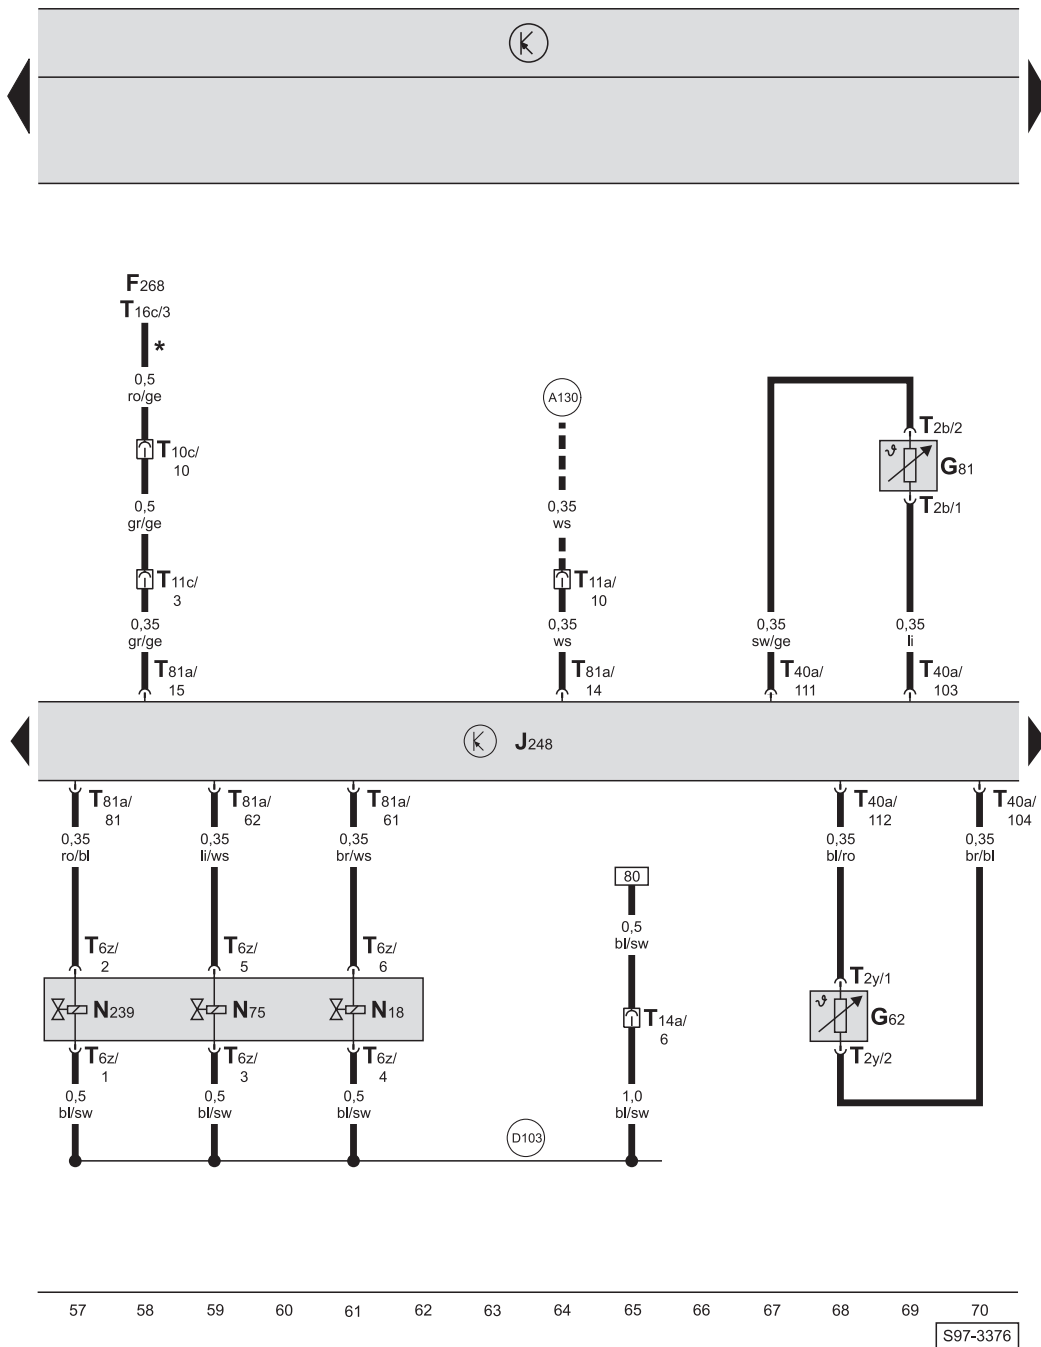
F268
T16c/3
*
0,5
ro/ge
T10c/
10
0,5
gr/ge
T11c/
3
0,35
gr/ge
T81a/
15

A130
0,35
ws
T11a/
10
0,35
ws
T81a/
14

T2b/2
G81
T2b/1
0,35
sw/ge
0,35
li
T40a/
111
T40a/
103

J248

T81a/
81
0,35
ro/bl
T81a/
62
0,35
li/ws
T81a/
61
0,35
br/ws
T6z/
2
T6z/
5
T6z/
6
N239
N75
N18
T6z/
1
T6z/
3
T6z/
4
0,5
bl/sw
0,5
bl/sw
0,5
bl/sw

80
0,5
bl/sw
T14a/
6
1,0
bl/sw
D103

T40a/
112
0,35
bl/ro
T40a/
104
0,35
br/bl
T2y/1
G62
T2y/2

57 58 59 60 61 62 63 64 65 66 67 68 69 70
S97-3376